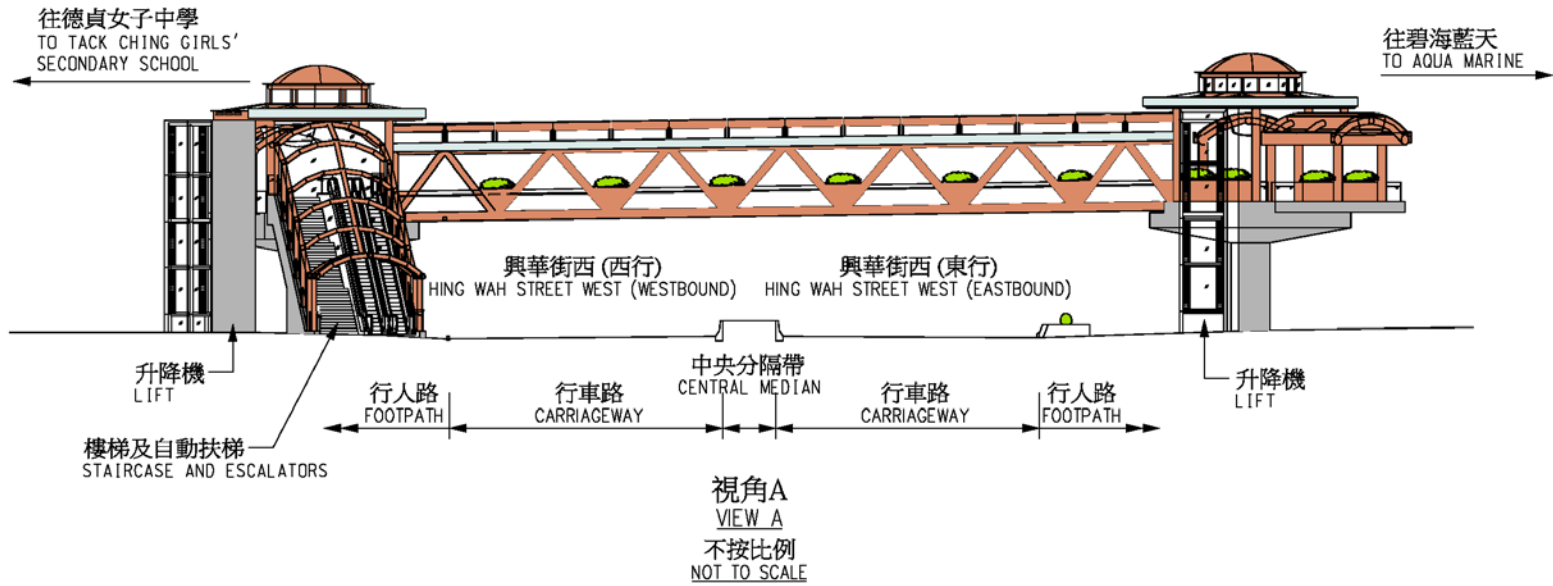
往德貞女子中學
TO TACK CHING GIRLS' SECONDARY SCHOOL

往碧海藍天
TO AQUA MARINE

興華街西 (西行)
HING WAH STREET WEST (WESTBOUND)

興華街西 (東行)
HING WAH STREET WEST (EASTBOUND)

升降機
LIFT

中央分隔帶
CENTRAL MEDIAN

行人路
FOOTPATH

行車路
CARRIAGEWAY

行車路
CARRIAGEWAY

行人路
FOOTPATH

升降機
LIFT

樓梯及自動扶梯
STAIRCASE AND ESCALATORS

視角A
VIEW A

不按比例
NOT TO SCALE